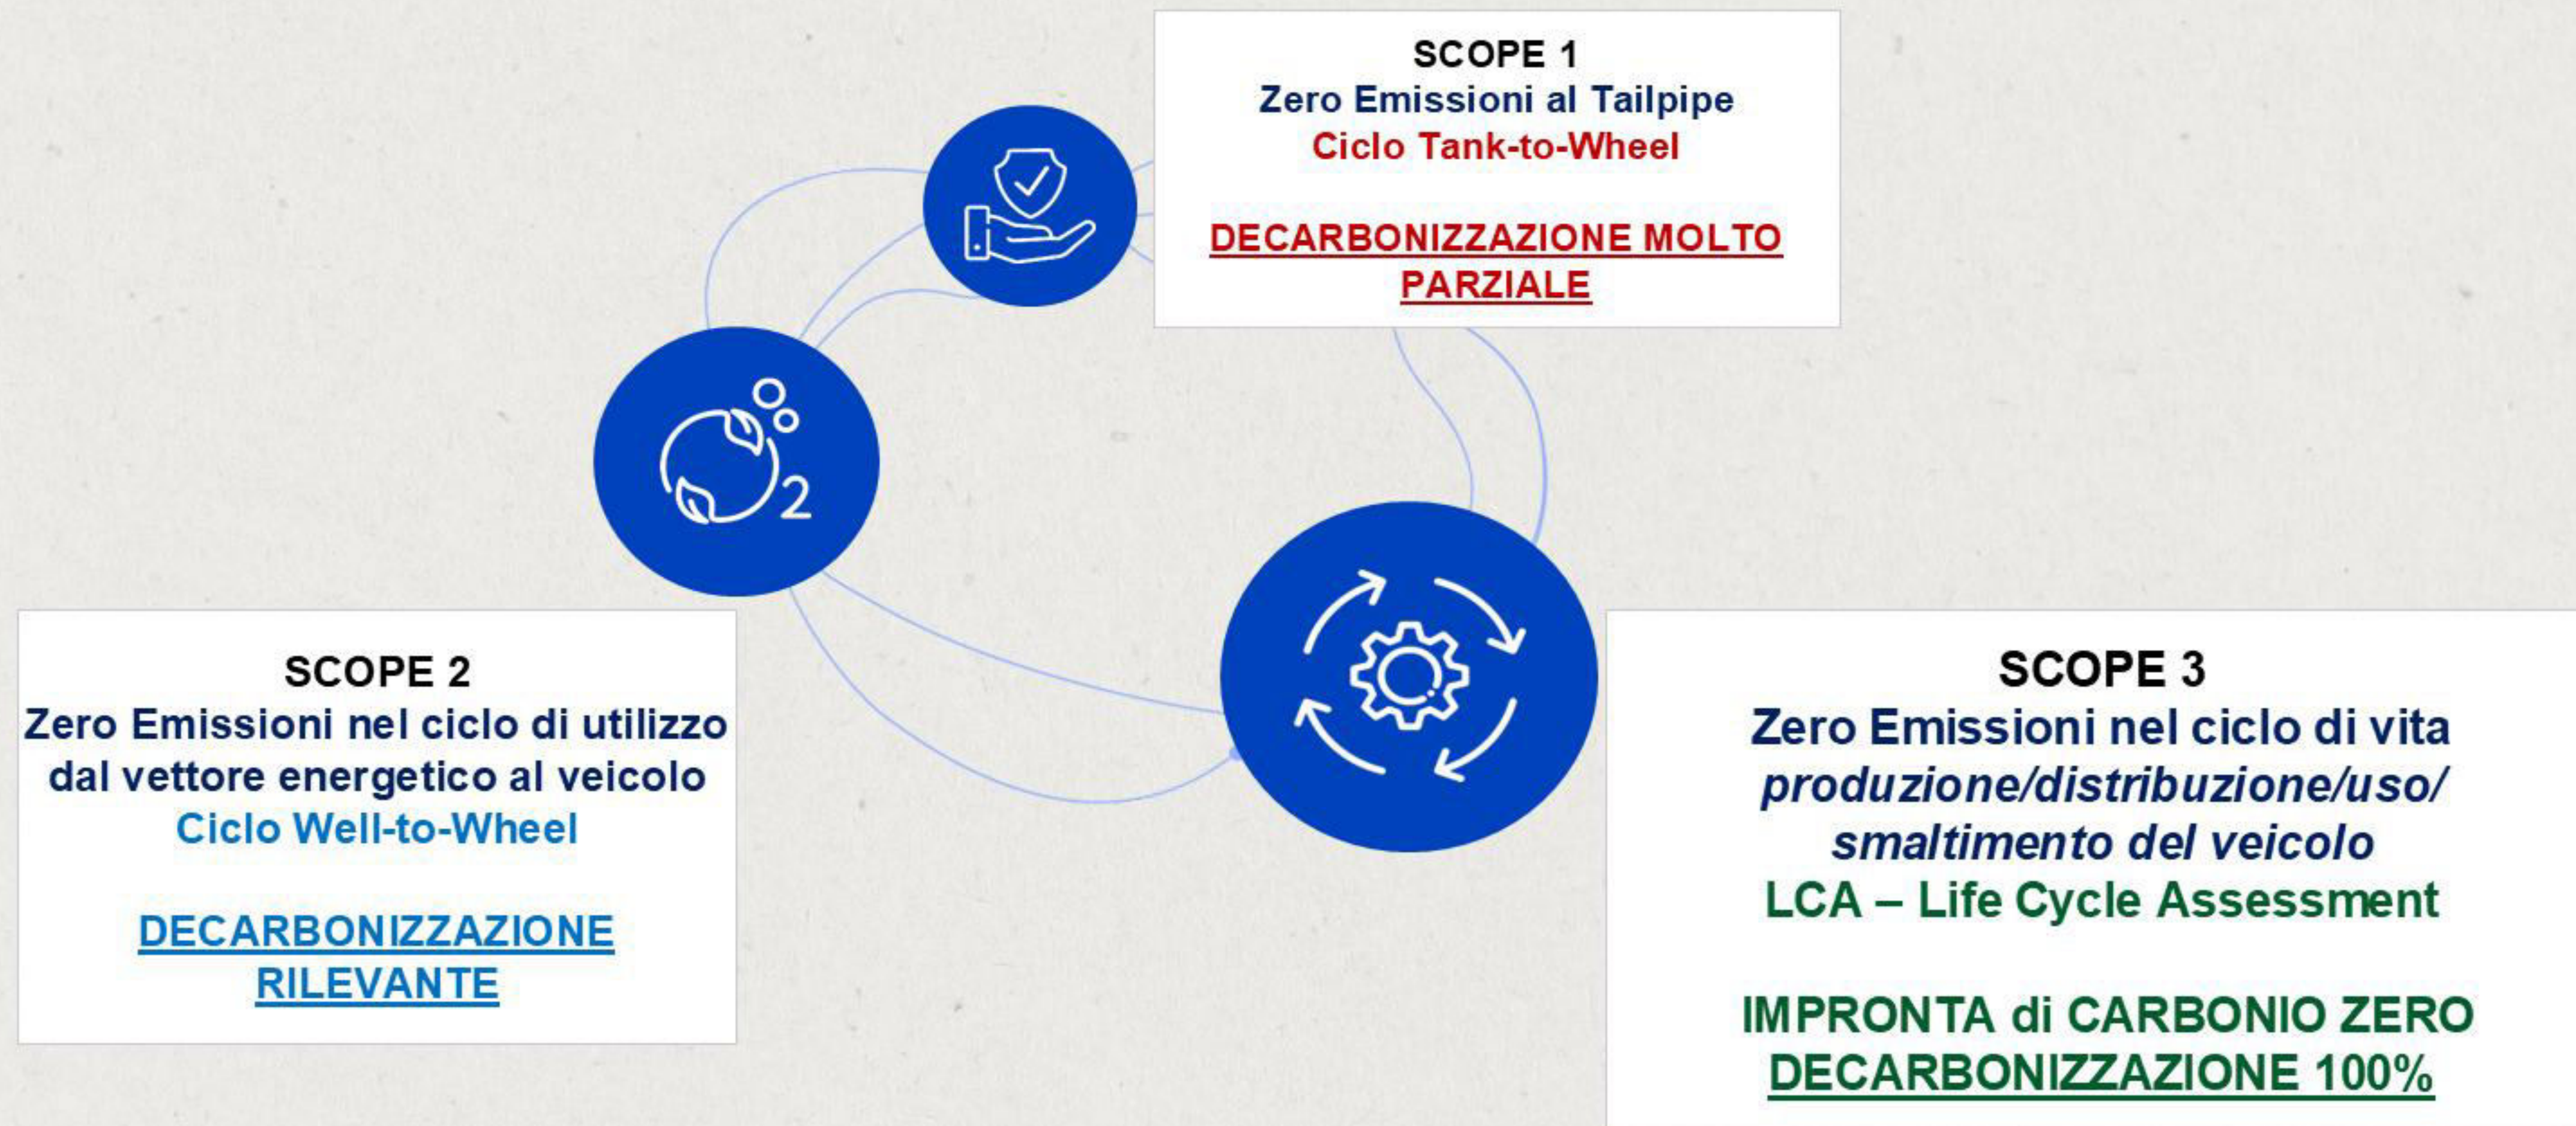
SCOPE 1
Zero Emissioni al Tailpipe
Ciclo Tank-to-Wheel

DECARBONIZZAZIONE MOLTO PARZIALE

$O_2$

SCOPE 2
Zero Emissioni nel ciclo di utilizzo dal vettore energetico al veicolo
Ciclo Well-to-Wheel

DECARBONIZZAZIONE RILEVANTE

SCOPE 3
Zero Emissioni nel ciclo di vita
produzione/distribuzione/uso/ smaltimento del veicolo
LCA – Life Cycle Assessment

IMPRONTA di CARBONIO ZERO
DECARBONIZZAZIONE 100%